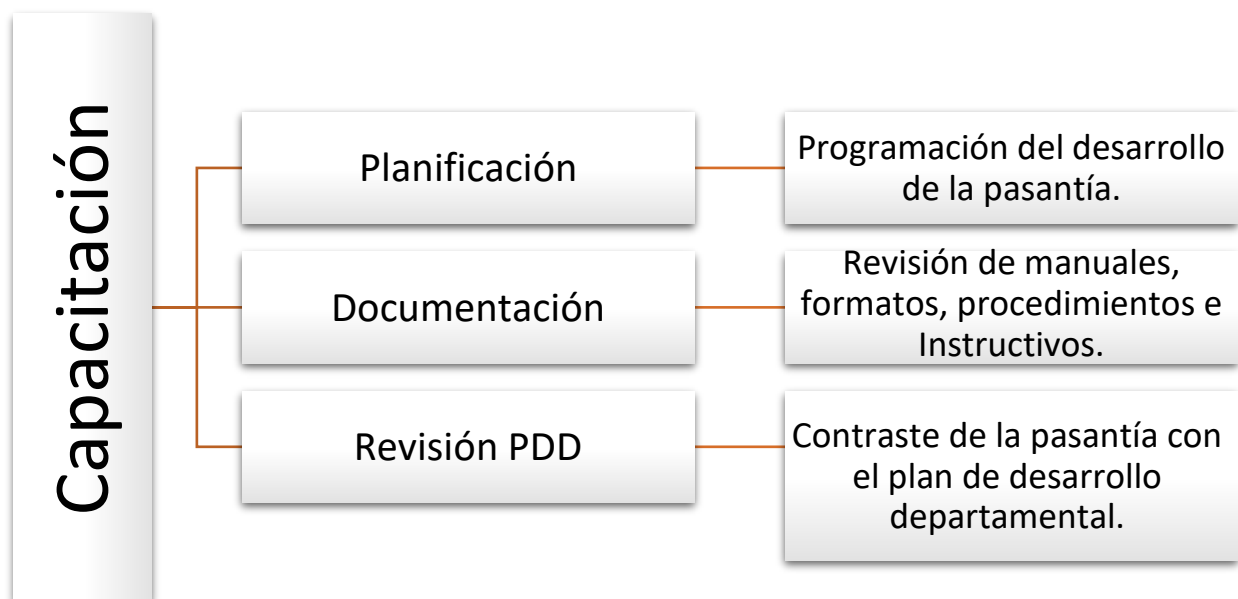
Capacitación

Planificación

Programación del desarrollo de la pasantía.

Documentación

Revisión de manuales, formatos, procedimientos e Instructivos.

Revisión PDD

Contraste de la pasantía con el plan de desarrollo departamental.